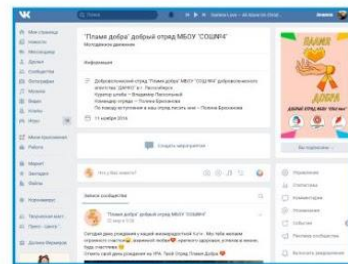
Поиск

Моя страница
Новости
Мессенджер
Друзья
Сообщества
Фотографии
Музыка
Видео
Клипы
Игры

Мои приложения
Работа

Маркет
Закладки
Файлы

"Пламя добра" добрый отряд МБОУ "СОШ№4"
Молодежное движение

Информация

Добровольческий отряд "Пламя добра" МБОУ "СОШ№4" добровольческого отряда "ДАРИ" п. Пелогобарск
Куратор штаба – Владимир Пелогобарский
Командир отряда – Полина Ерохонова
По поводу вступления в наш отряд писать мне – Полине Ерохоновой
11 ноября 2016

Создать мероприятие

Что у вас нового?

Записи сообщества

"Пламя добра" добрый отряд МБОУ "СОШ№4"

Пламя Добра

Вы подписаны

Управление
Статистика
Комментарии
Реклама сообщества